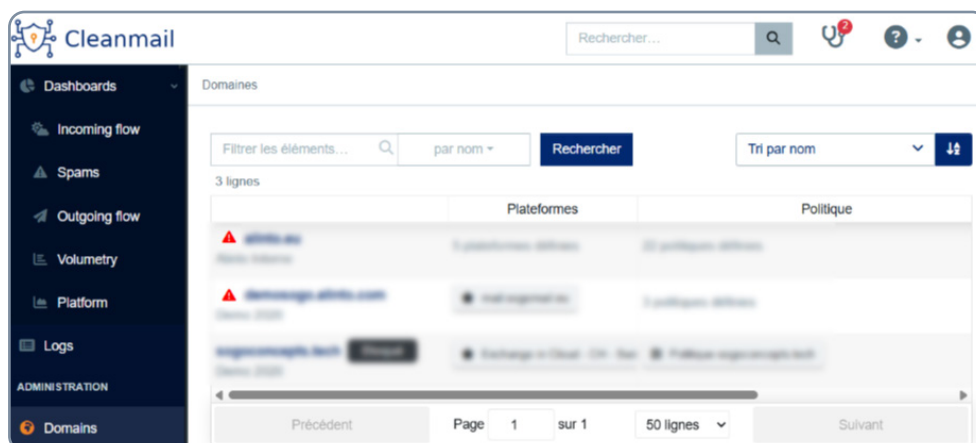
Cleanmail

Rechercher...

2

Dashboards

Incoming flow

Spams

Outgoing flow

Volumetry

Platform

Logs

ADMINISTRATION

Domains

Domaines

Filtrer les éléments...

par nom

Rechercher

Tri par nom

3 lignes

| | Plateformes | Politique |
|---|---|---|
| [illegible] | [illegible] | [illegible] |
| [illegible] | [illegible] | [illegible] |
| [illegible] | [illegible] | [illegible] |

Précédent

Page 1 sur 1

50 lignes

Suivant